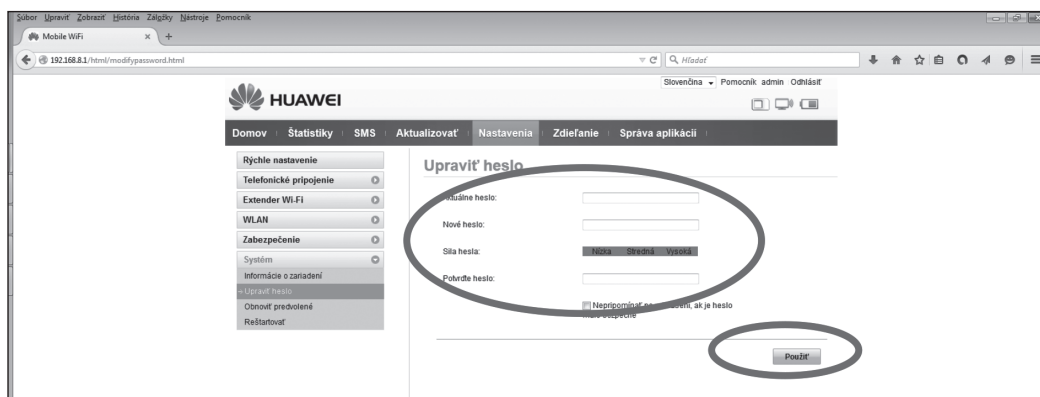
Súbor Upraviť Zobraziť História Záložky Nástroje Pomocník

Mobile WiFi

192.168.8.1/html/modifypassword.html

Hľadať

Slovenčina Pomocník admin Odhlásiť

HUAWEI

Domov | Štatistiky | SMS | Aktualizovať | Nastavenia | Zdieľanie | Správa aplikácií

Rýchle nastavenie
Telefonické pripojenie
Extender Wi-Fi
WLAN
Zabezpečenie
Systém
Informácie o zariadení
Upraviť heslo
Obnoviť predvolené
Reštartovať

Upraviť heslo

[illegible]álne heslo:

Nové heslo:

Sila hesla: Nízka Stredná Vysoká

Potvrďte heslo:

Nepripomínať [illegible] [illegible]ení, ak je heslo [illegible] bezpečné

Použiť